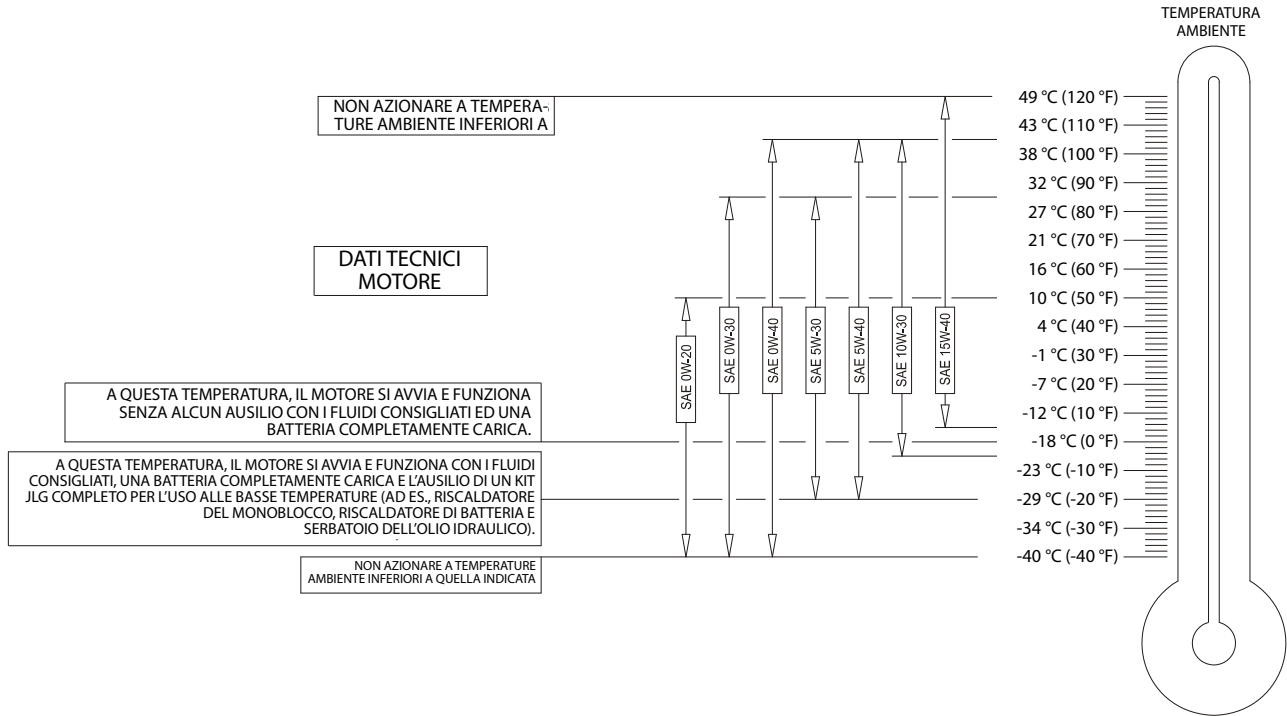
TEMPERATURA AMBIENTE

NON AZIONARE A TEMPERATURE AMBIENTE INFERIORI A

DATI TECNICI MOTORE

A QUESTA TEMPERATURA, IL MOTORE SI AVVIA E FUNZIONA SENZA ALCUN AUSILIO CON I FLUIDI CONSIGLIATI ED UNA BATTERIA COMPLETAMENTE CARICA.

A QUESTA TEMPERATURA, IL MOTORE SI AVVIA E FUNZIONA CON I FLUIDI CONSIGLIATI, UNA BATTERIA COMPLETAMENTE CARICA E L'AUSILIO DI UN KIT JLG COMPLETO PER L'USO ALLE BASSE TEMPERATURE (AD ES., RISCALDATORE DEL MONOBLOCCO, RISCALDATORE DI BATTERIA E SERBATOIO DELL'OLIO IDRAULICO).

NON AZIONARE A TEMPERATURE AMBIENTE INFERIORI A QUELLA INDICATA

SAE 0W-20
SAE 0W-30
SAE 0W-40
SAE 5W-30
SAE 5W-40
SAE 10W-30
SAE 15W-40

49 °C (120 °F)
43 °C (110 °F)
38 °C (100 °F)
32 °C (90 °F)
27 °C (80 °F)
21 °C (70 °F)
16 °C (60 °F)
10 °C (50 °F)
4 °C (40 °F)
-1 °C (30 °F)
-7 °C (20 °F)
-12 °C (10 °F)
-18 °C (0 °F)
-23 °C (-10 °F)
-29 °C (-20 °F)
-34 °C (-30 °F)
-40 °C (-40 °F)